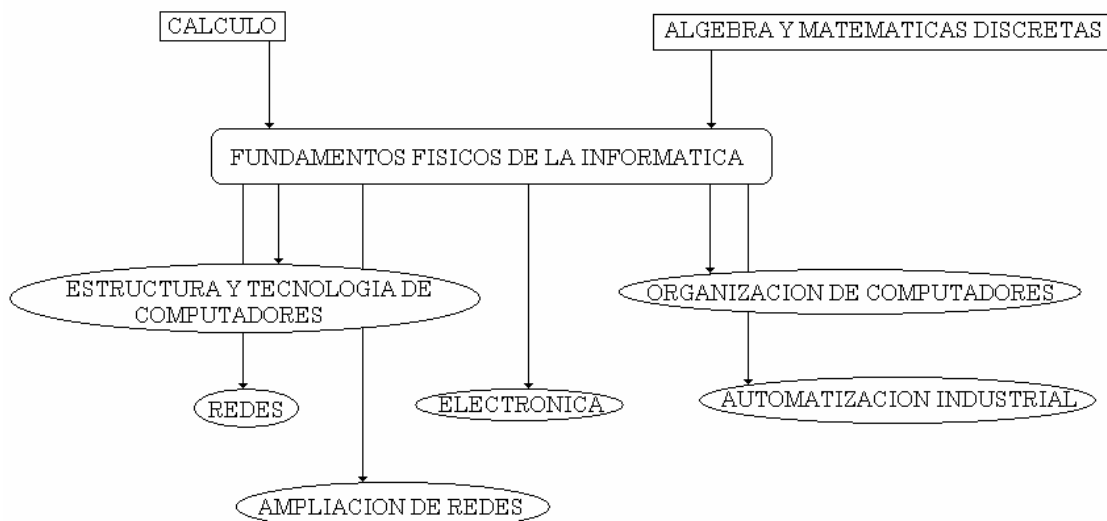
CALCULO

ALGEBRA Y MATEMATICAS DISCRETAS

FUNDAMENTOS FISICOS DE LA INFORMATICA

ESTRUCTURA Y TECNOLOGIA DE COMPUTADORES

ORGANIZACION DE COMPUTADORES

REDES

ELECTRONICA

AUTOMATIZACION INDUSTRIAL

AMPLIACION DE REDES